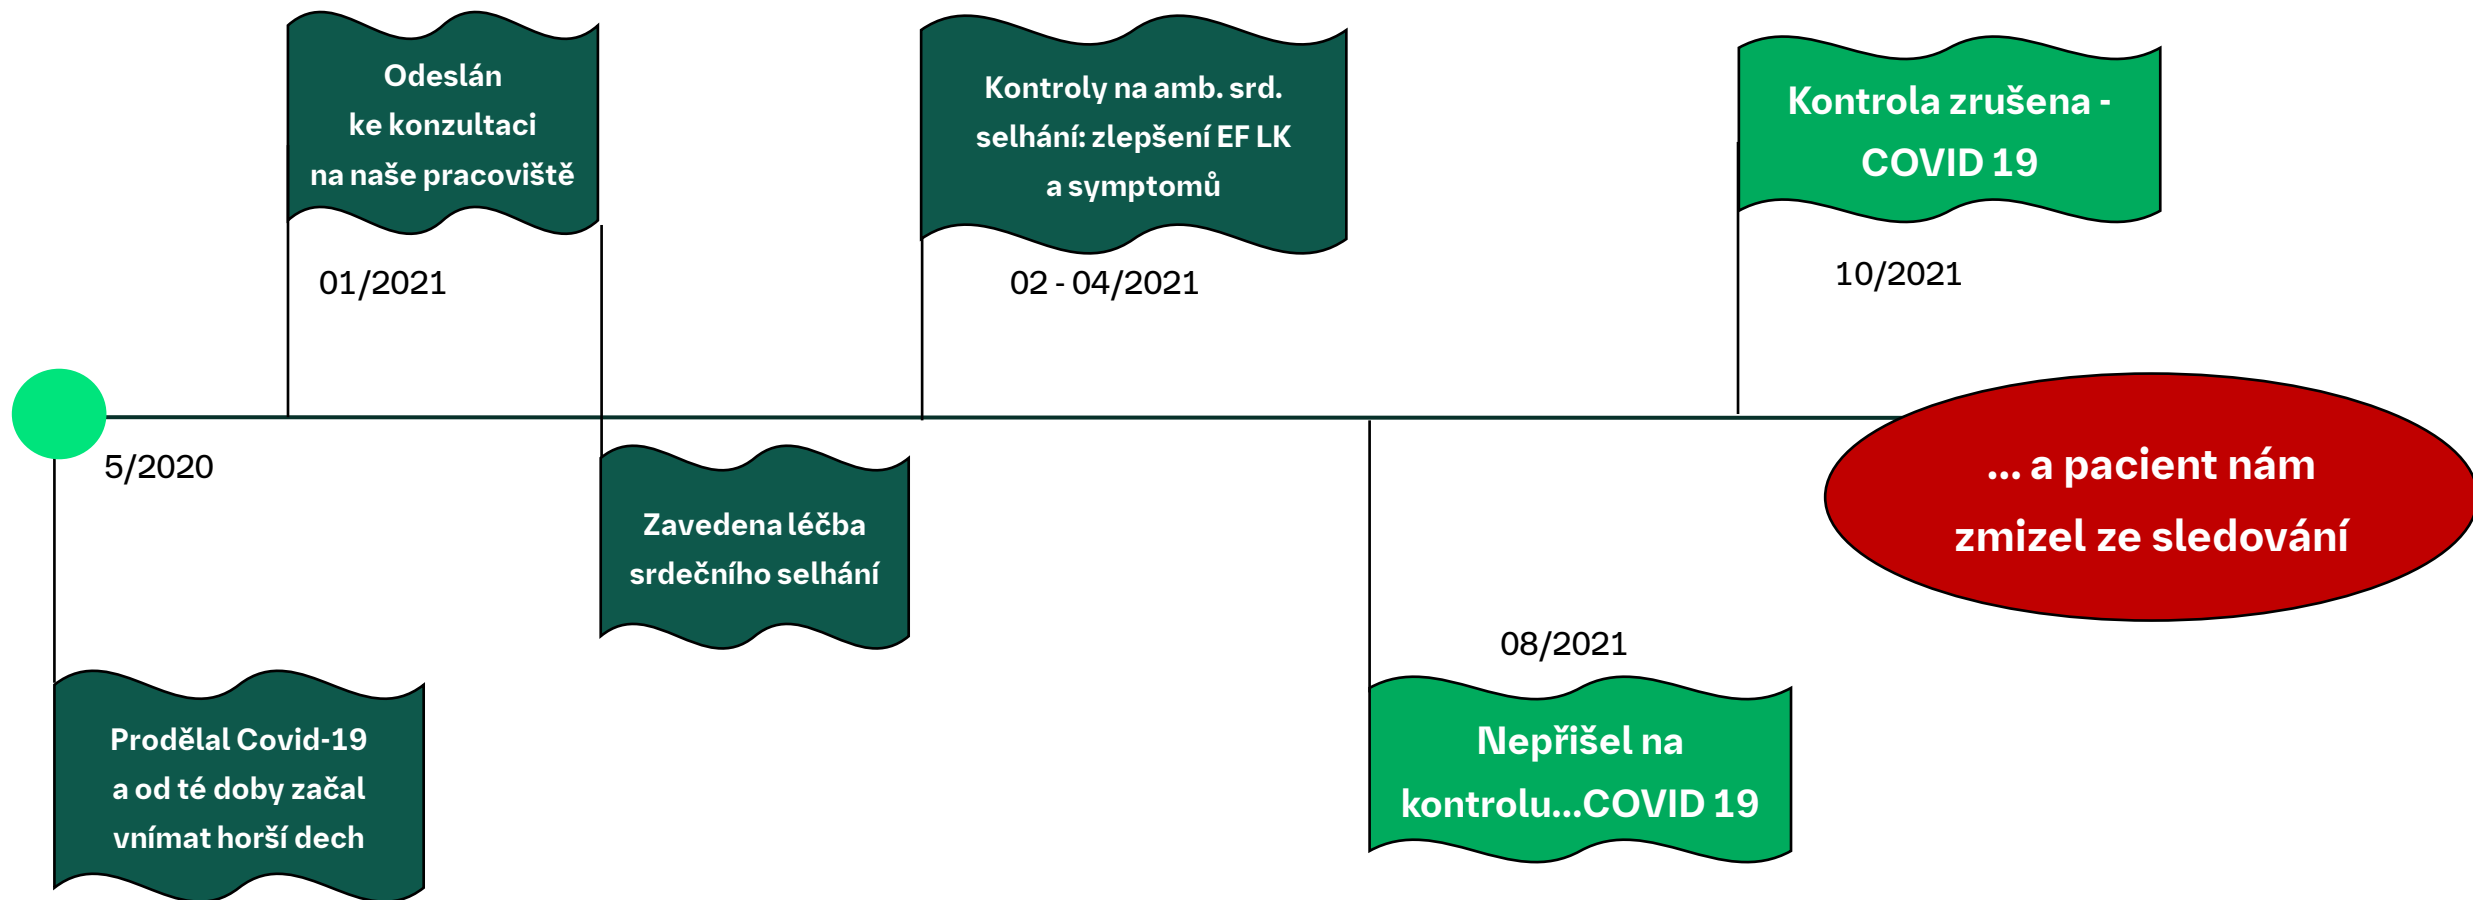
Odeslán ke konzultaci na naše pracoviště

01/2021

Kontroly na amb. srd. selhání: zlepšení EF LK a symptomů

02 - 04/2021

Kontrola zrušena - COVID 19

10/2021

5/2020

Zavedena léčba srdečního selhání

... a pacient nám zmizel ze sledování

08/2021

Prodělal Covid-19 a od té doby začal vnímat horší dech

Nepřišel na kontrolu...COVID 19